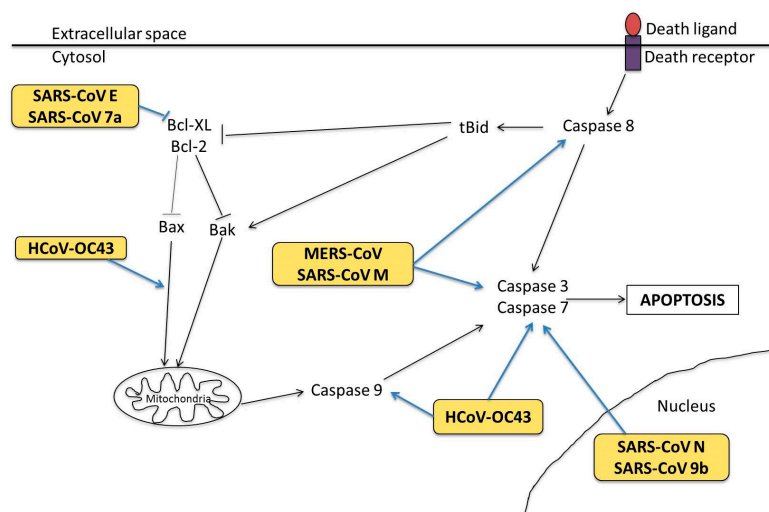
Extracellular space
Cytosol

Death ligand
Death receptor

SARS-CoV E
SARS-CoV 7a

Bcl-XL
Bcl-2

tBid

Caspase 8

Bax
Bak

HCoV-OC43

MERS-CoV
SARS-CoV M

Caspase 3
Caspase 7

APOPTOSIS

Mitochondria

Caspase 9

HCoV-OC43

Nucleus

SARS-CoV N
SARS-CoV 9b